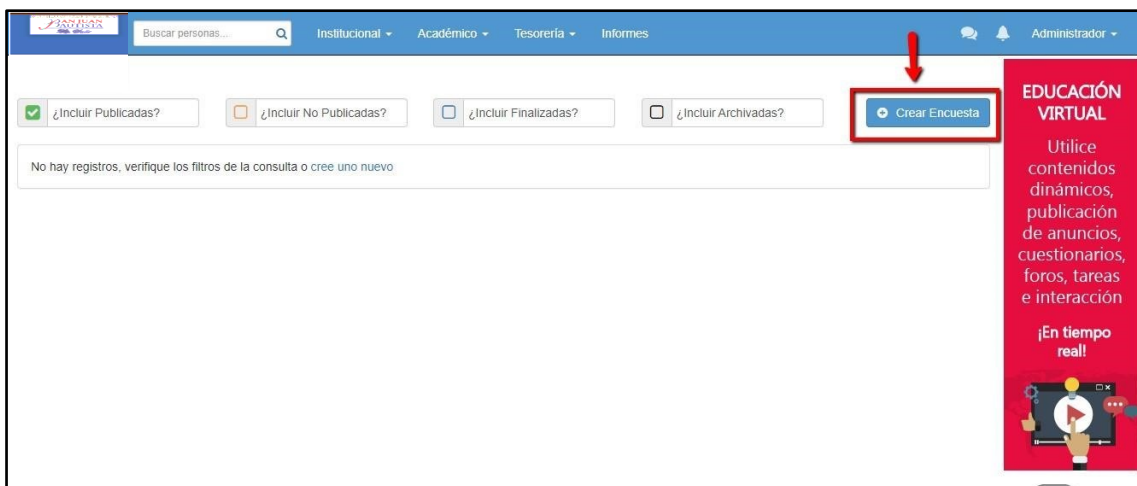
SAN JUAN BAUTISTA

Buscar personas...

Institucional ▾ Académico ▾ Tesorería ▾ Informes

Administrador ▾

¿Incluir Publicadas?

¿Incluir No Publicadas?

¿Incluir Finalizadas?

¿Incluir Archivadas?

Crear Encuesta

No hay registros, verifique los filtros de la consulta o cree uno nuevo

EDUCACIÓN VIRTUAL

Utilice contenidos dinámicos, publicación de anuncios, cuestionarios, foros, tareas e interacción

¡En tiempo real!